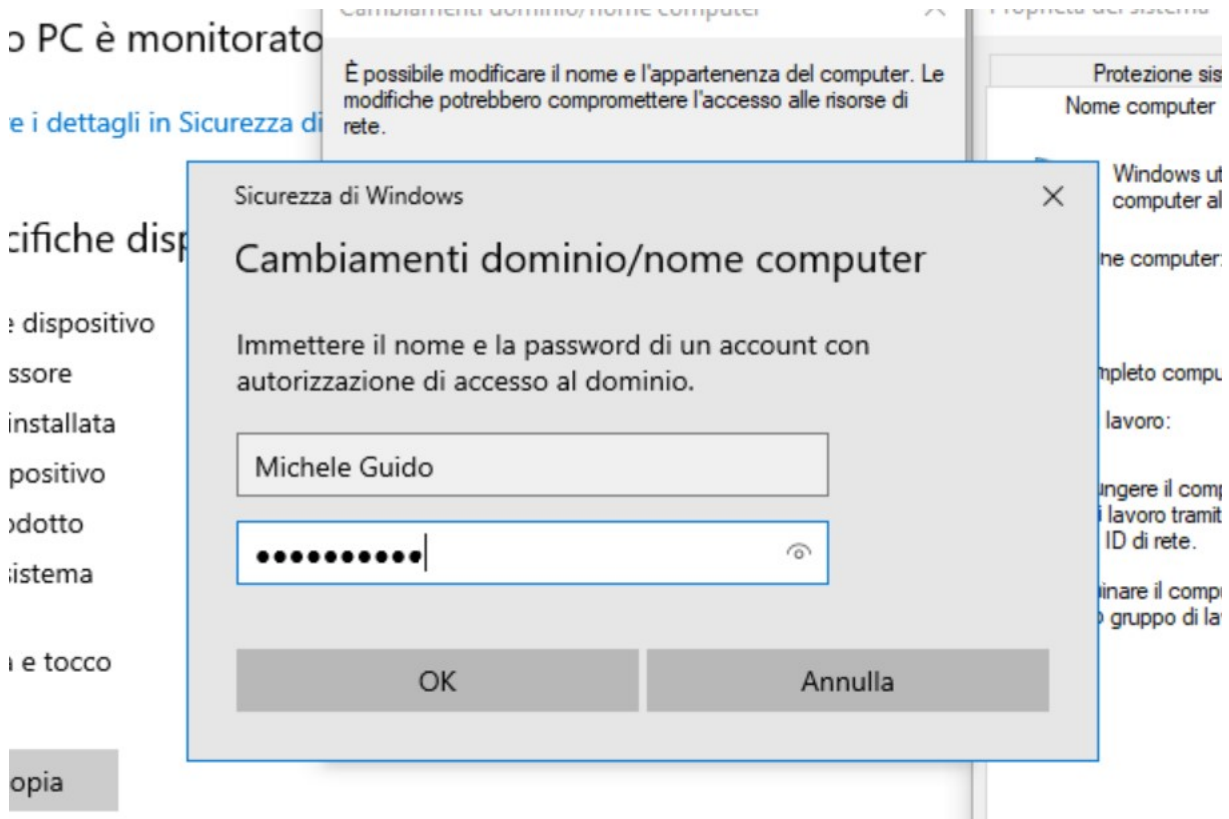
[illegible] PC è monitorato

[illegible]e i dettagli in Sicurezza di

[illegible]cifiche disp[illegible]

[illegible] dispositivo
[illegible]ssore
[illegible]installata
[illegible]positivo
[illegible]dotto
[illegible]istema

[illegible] e tocco

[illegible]opia

Cambiamenti dominio/nome computer ×

È possibile modificare il nome e l'appartenenza del computer. Le modifiche potrebbero compromettere l'accesso alle risorse di rete.

Proprietà del sistema

Protezione sis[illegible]
Nome computer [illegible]
Windows ut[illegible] computer al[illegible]
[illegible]ne computer:
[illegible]mpleto compu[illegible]
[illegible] lavoro:
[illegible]ungere il comp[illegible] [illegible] lavoro tramit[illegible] ID di rete.
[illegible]inare il compu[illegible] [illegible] gruppo di la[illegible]

Sicurezza di Windows ×

Cambiamenti dominio/nome computer

Immettere il nome e la password di un account con autorizzazione di accesso al dominio.

Michele Guido

••••••••••

OK

Annulla